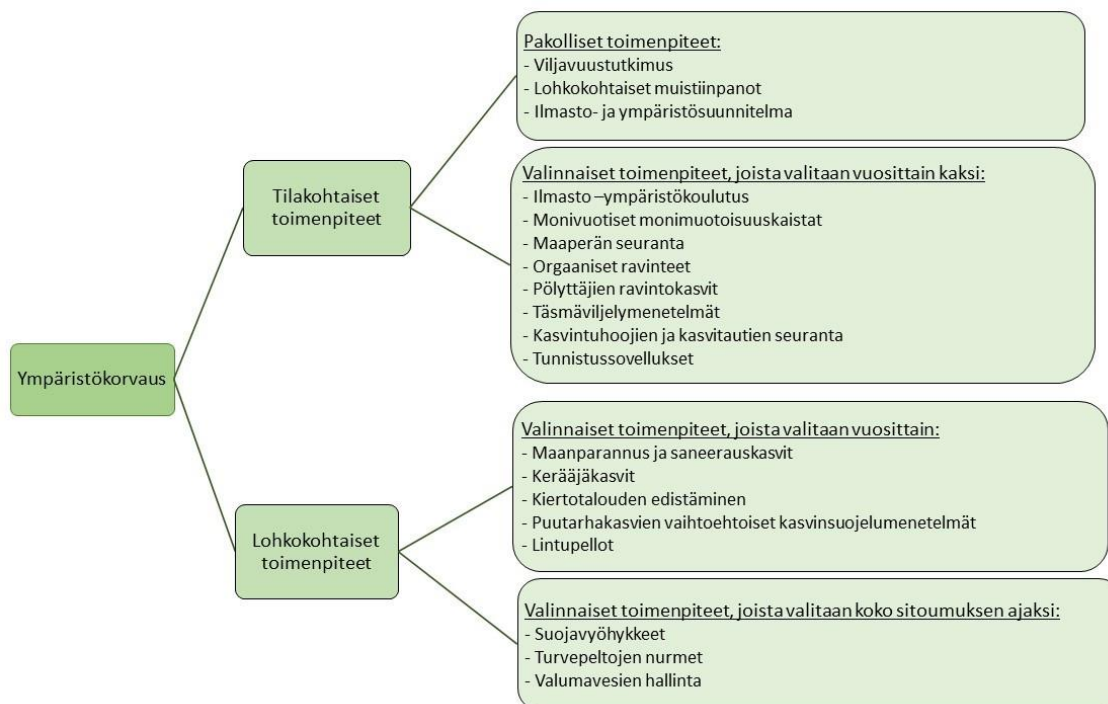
Ympäristökorvaus

Tilakohtaiset toimenpiteet

Pakolliset toimenpiteet:
- Viljavuustutkimus
- Lohkokohtaiset muistiinpanot
- Ilmasto- ja ympäristösuunnitelma

Valinnaiset toimenpiteet, joista valitaan vuosittain kaksi:
- Ilmasto –ympäristökoulutus
- Monivuotiset monimuotoisuuskaistat
- Maaperän seuranta
- Orgaaniset ravinteet
- Pölyttäjien ravintokasvit
- Täsmäviljelymenetelmät
- Kasvintuhoojien ja kasvitautien seuranta
- Tunnistussovellukset

Lohkokohtaiset toimenpiteet

Valinnaiset toimenpiteet, joista valitaan vuosittain:
- Maanparannus ja saneerauskasvit
- Kerääjäkasvit
- Kiertotalouden edistäminen
- Puutarhakasvien vaihtoehtoiset kasvinsuojelumenetelmät
- Lintupellot

Valinnaiset toimenpiteet, joista valitaan koko sitoumuksen ajaksi:
- Suojavyöhykkeet
- Turvepeltojen nurmet
- Valumavesien hallinta